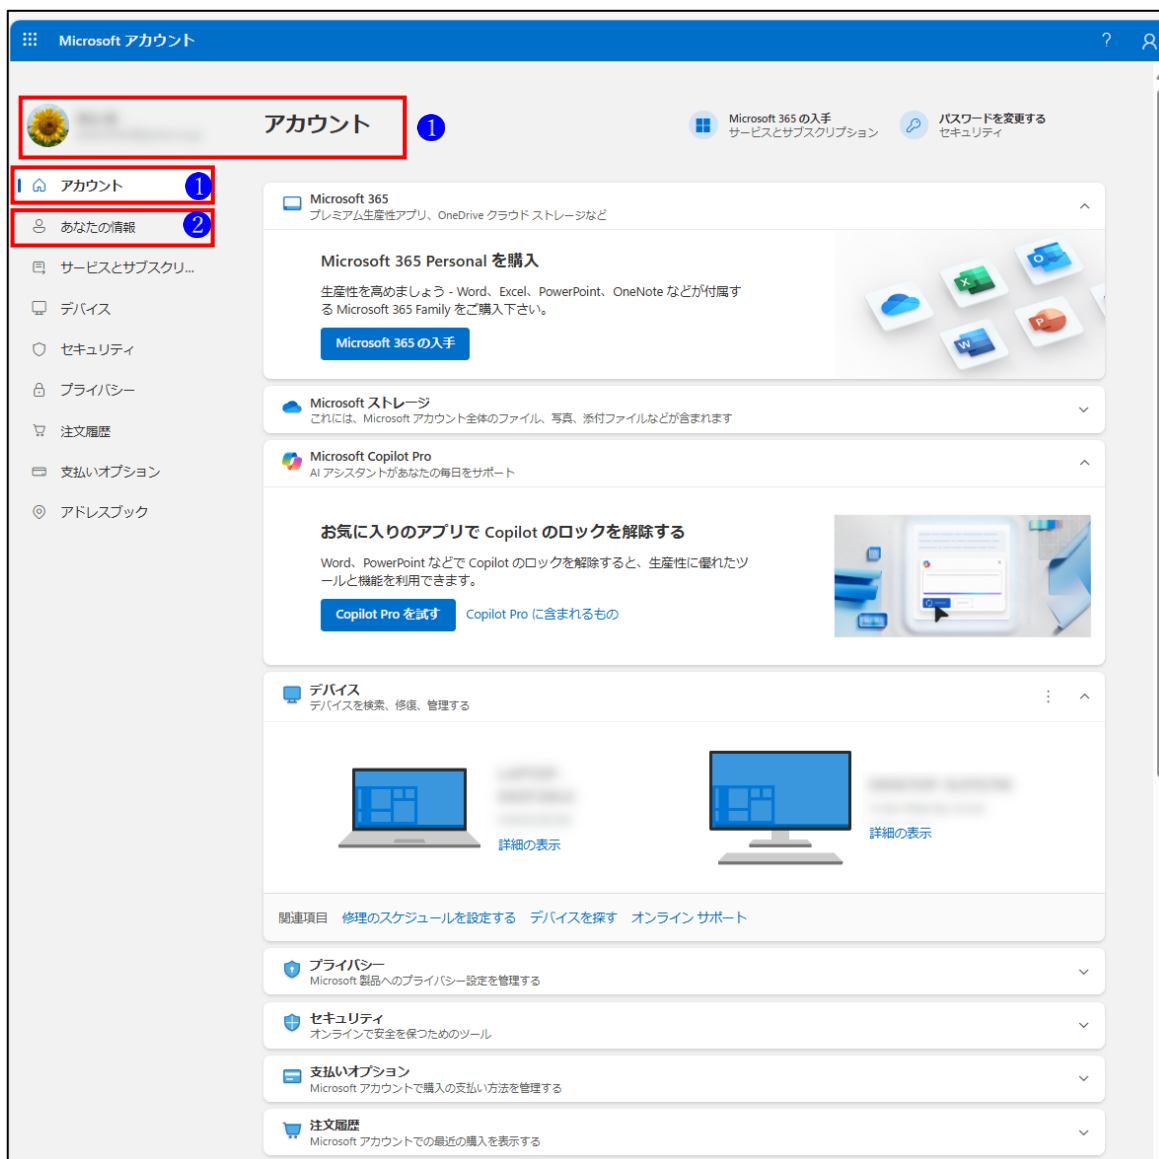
Microsoft アカウント

?

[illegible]

アカウント

1

Microsoft 365 の入手
サービスとサブスクリプション

パスワードを変更する
セキュリティ

アカウント 1

あなたの情報 2

サービスとサブスクリ...

デバイス

セキュリティ

プライバシー

注文履歴

支払いオプション

アドレスブック

Microsoft 365
プレミアム生産性アプリ、OneDrive クラウド ストレージなど

Microsoft 365 Personal を購入

生産性を高めましょう - Word、Excel、PowerPoint、OneNote などが付属する Microsoft 365 Family をご購入下さい。

Microsoft 365 の入手

Microsoft ストレージ
これには、Microsoft アカウント全体のファイル、写真、添付ファイルなどが含まれます

Microsoft Copilot Pro
AI アシスタントがあなたの毎日をサポート

お気に入りのアプリで Copilot のロックを解除する

Word、PowerPoint などで Copilot のロックを解除すると、生産性に優れたツールと機能を利用できます。

Copilot Pro を試す

Copilot Pro に含まれるもの

デバイス
デバイスを検索、修復、管理する

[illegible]

詳細の表示

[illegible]

詳細の表示

関連項目 修理のスケジュールを設定する デバイスを探す オンライン サポート

プライバシー
Microsoft 製品へのプライバシー設定を管理する

セキュリティ
オンラインで安全を保つためのツール

支払いオプション
Microsoft アカウントで購入の支払い方法を管理する

注文履歴
Microsoft アカウントでの最近の購入を表示する